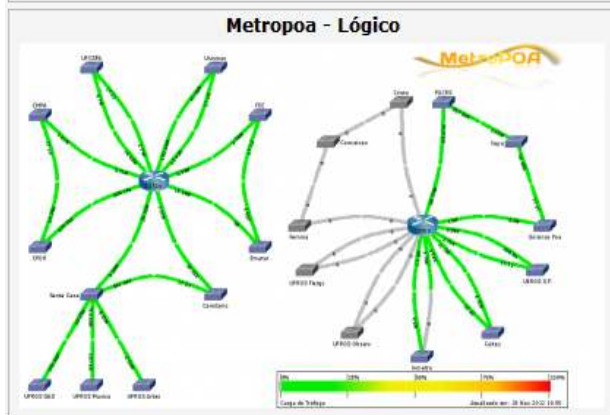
Metropoa - Lógico

MetroPOA

UFCSPA

Unisinos

CHPA

FEE

FIC

Emater

Santa Casa

Comitemp

UFRGS

UFRGS Musica

UFRGS Urbs

Cetav

Convenios

PUCRS

Sapo

Serviva

UFRGS Parigi

UFRGS Olivara

Estrutura

Cetea

Unisinos Poa

UFRGS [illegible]

0%

25%

50%

75%

100%

Carga de Tráfego

Atualizado em: 20 Nov 2012 16:00